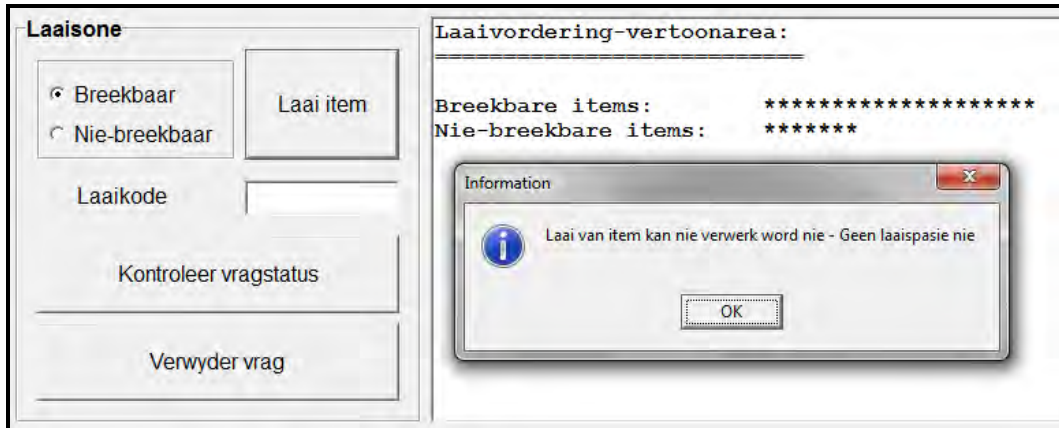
Laaisone

Breekbaar
Nie-breekbaar

Laai item

Laaikode

Kontroleer vragstatus

Verwyder vrag

Laaivordering-vertoonarea:
===========================

Breekbare items: ********************
Nie-breekbare items: *******

Information

Laai van item kan nie verwerk word nie - Geen laaispasie nie

OK